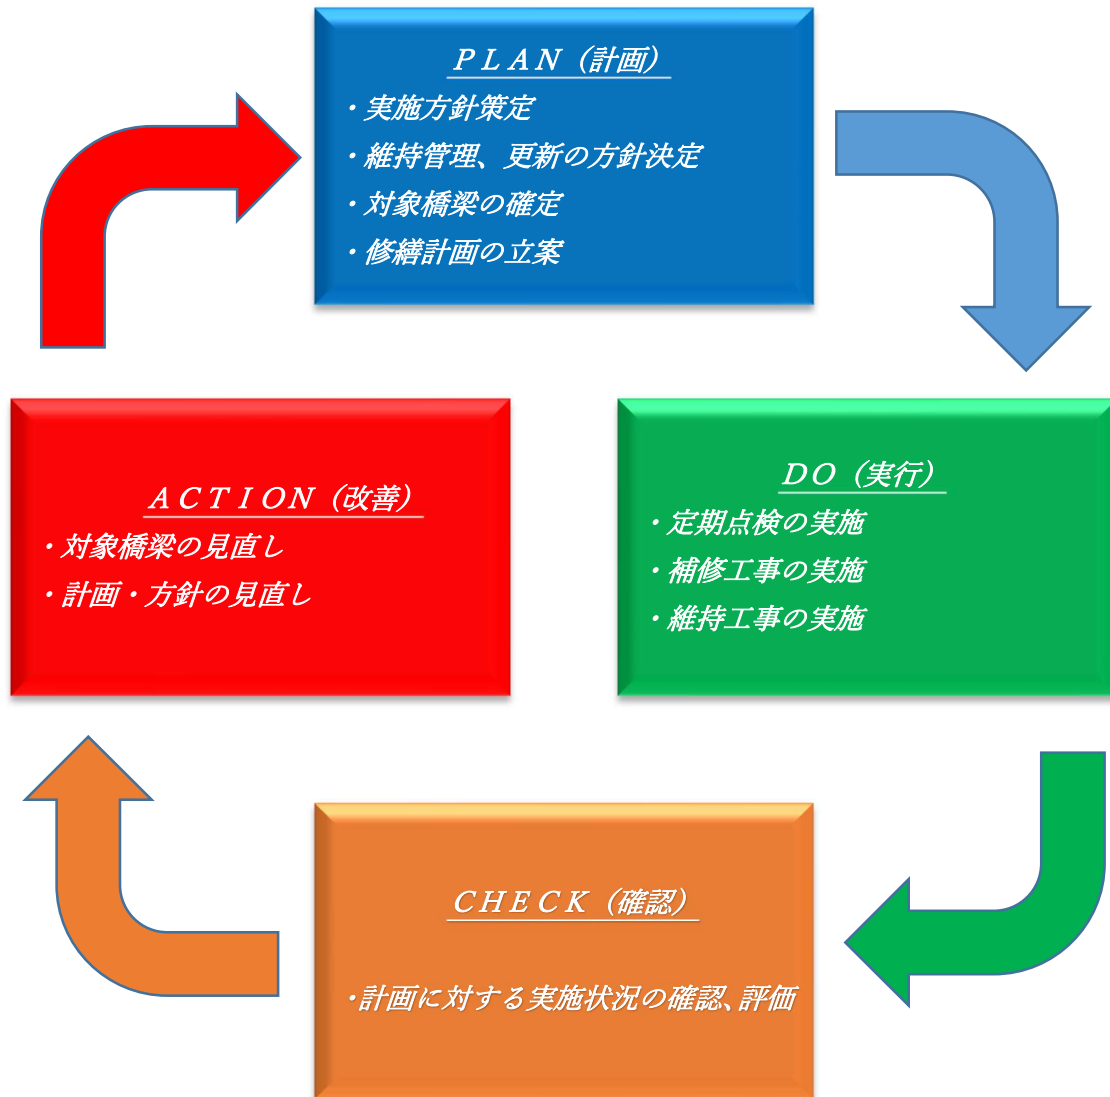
ＰＬＡＮ（計画）

・実施方針策定
・維持管理、更新の方針決定
・対象橋梁の確定
・修繕計画の立案

ＤＯ（実行）

・定期点検の実施
・補修工事の実施
・維持工事の実施

ＣＨＥＣＫ（確認）

・計画に対する実施状況の確認、評価

ＡＣＴＩＯＮ（改善）

・対象橋梁の見直し
・計画・方針の見直し